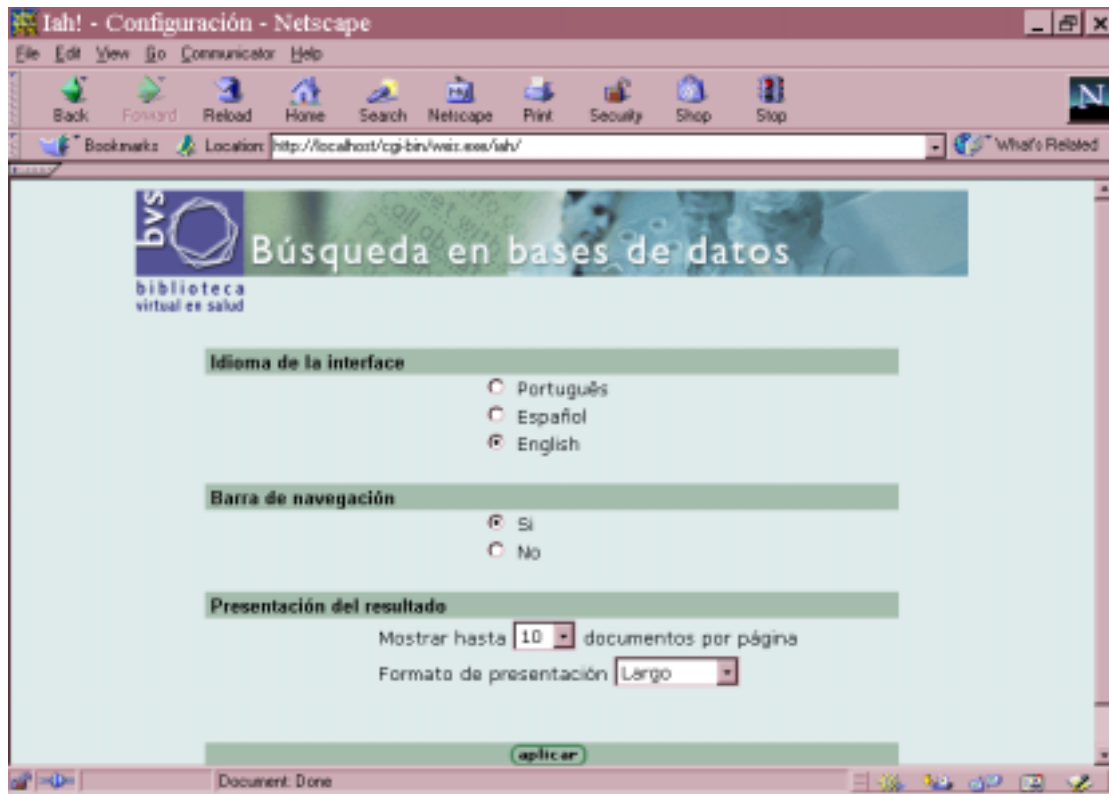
Iah! - Configuración - Netscape

File Edit View Go Communicator Help

Back Forward Reload Home Search Netscape Print Security Shop Stop

Bookmarks Location: http://localhost/cgi-bin/wxis.exe/iah/

What's Related

bvs

Búsqueda en bases de datos

biblioteca virtual en salud

Idioma de la interface

Português

Español

English

Barra de navegación

Si

No

Presentación del resultado

Mostrar hasta 10 documentos por página

Formato de presentación Largo

aplicar

Document: Done